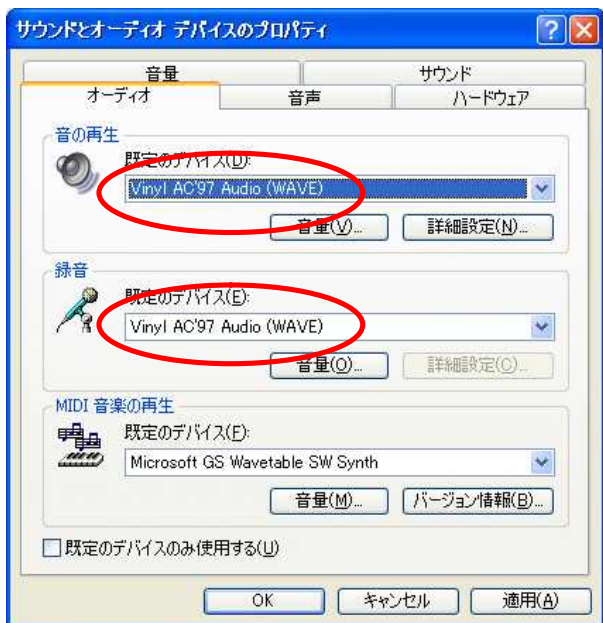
サウンドとオーディオ デバイスのプロパティ

? X

音量

サウンド

オーディオ

音声

ハードウェア

音の再生

既定のデバイス(D):

Vinyl AC'97 Audio (WAVE)

音量(V)...

詳細設定(N)...

録音

既定のデバイス(E):

Vinyl AC'97 Audio (WAVE)

音量(O)...

詳細設定(C)...

MIDI 音楽の再生

既定のデバイス(F):

Microsoft GS Wavetable SW Synth

音量(M)...

バージョン情報(B)...

既定のデバイスのみ使用する(U)

OK

キャンセル

適用(A)